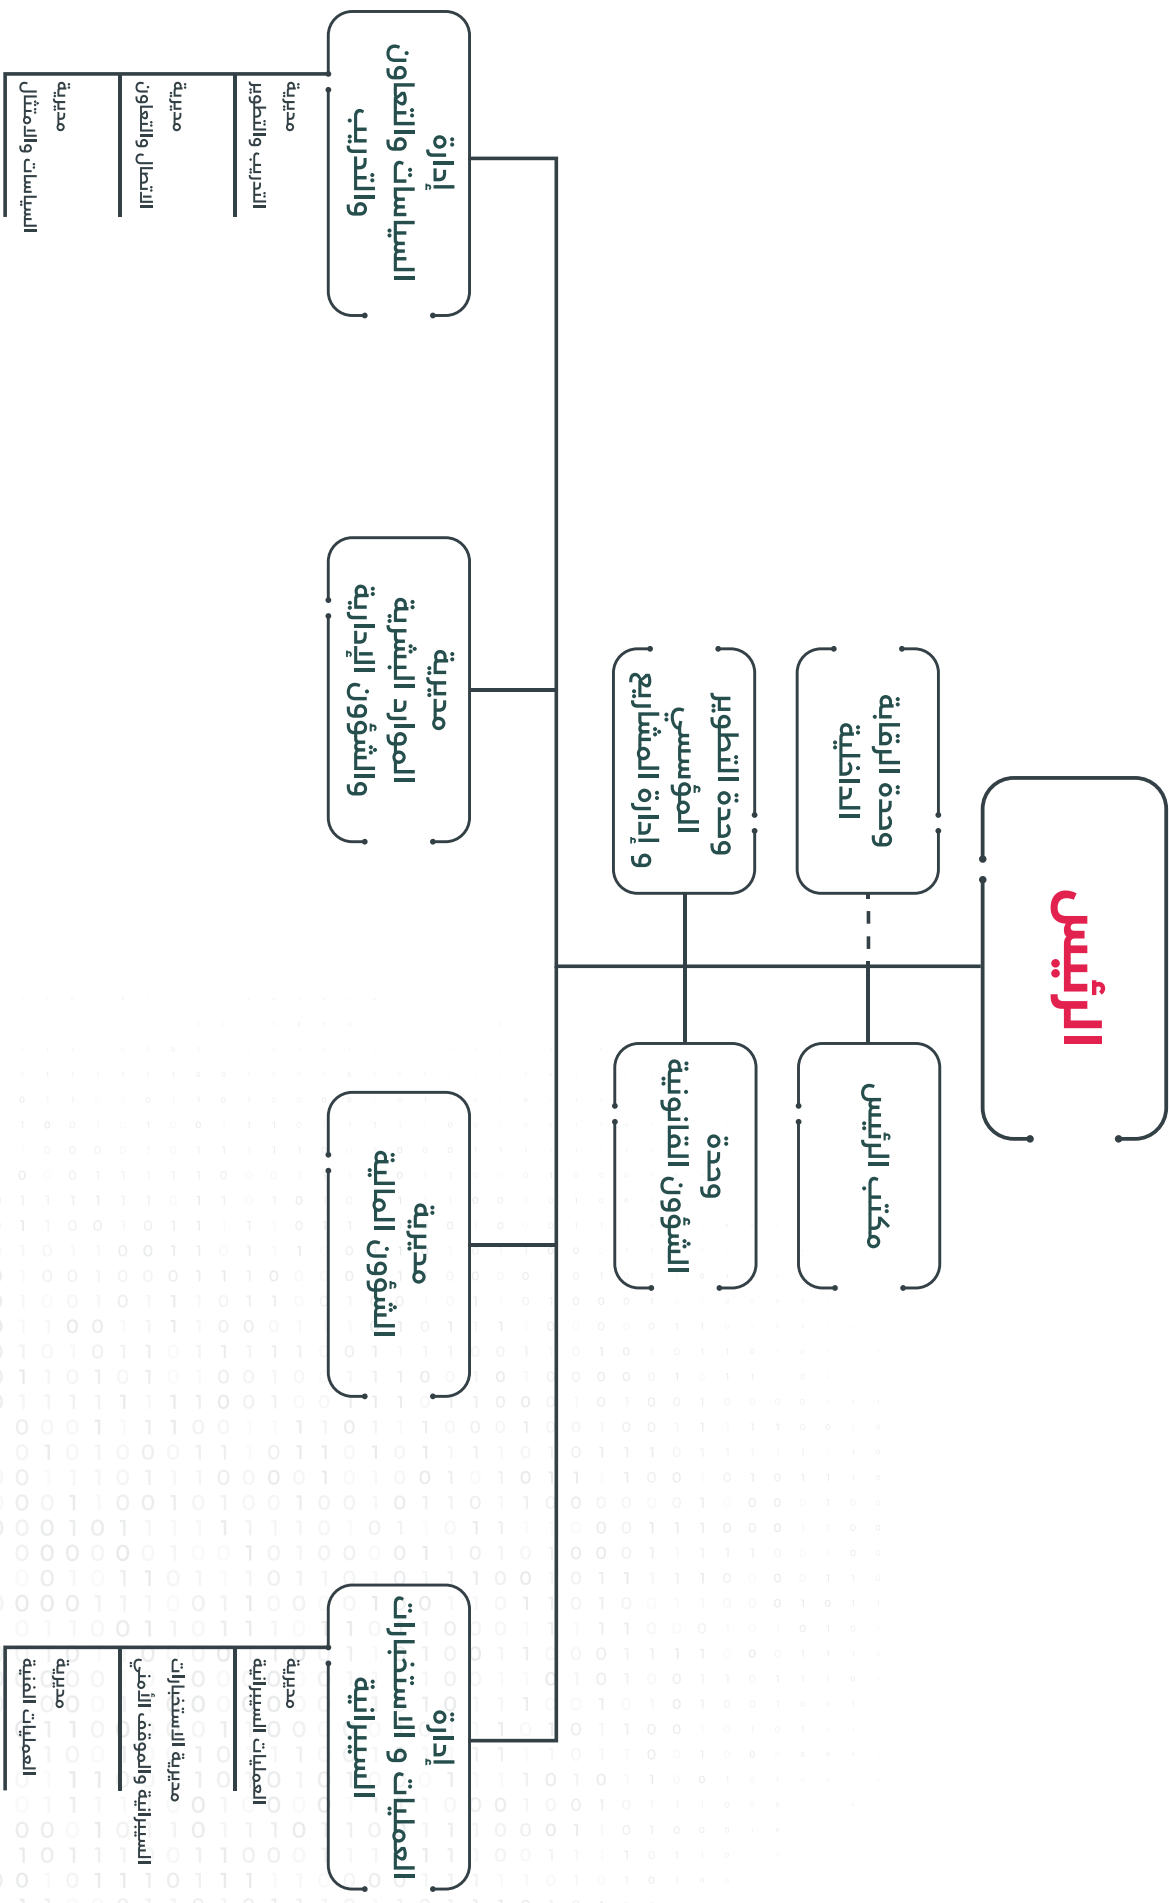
الرئيس

مكتب الرئيس

وحدة الرقابة الداخلية

وحدة الشؤون القانونية

وحدة التطوير والتميز المؤسسي

إدارة العمليات والاستخبارات الأمنية

إدارة السياسات والتعاون والتميز

قسم العمليات الأمنية

قسم الاستخبارات الأمنية والتوعية

قسم العمليات الفنية

قسم التميز والتطوير

قسم التعاون والاتصال

قسم السياسات والتشريعات

قسم الشؤون المالية

قسم الشؤون الإدارية والموارد البشرية